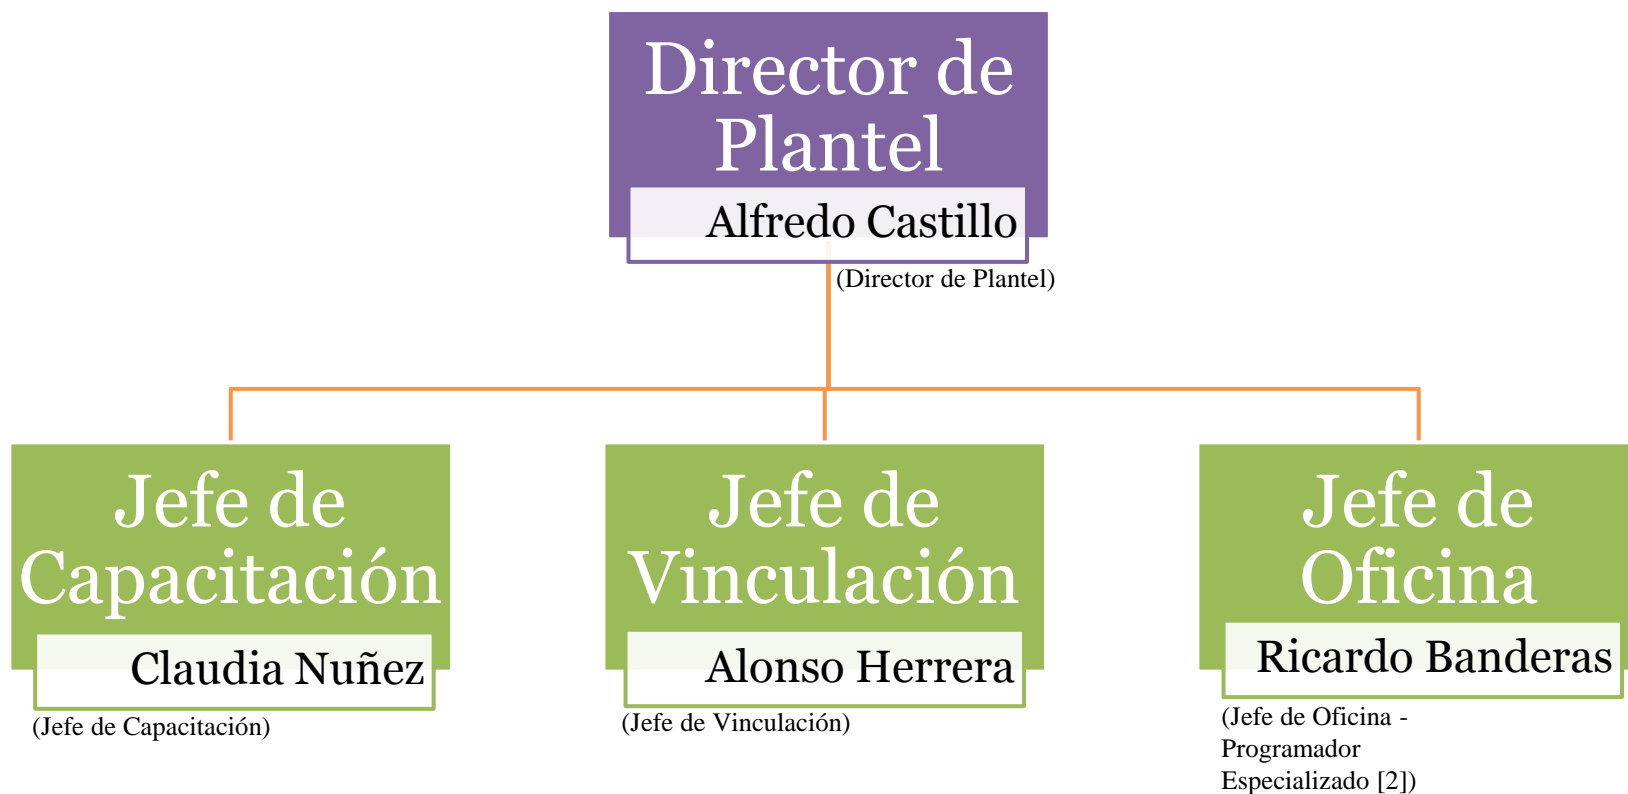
Director de Plantel

Alfredo Castillo

(Director de Plantel)

Jefe de Capacitación

Claudia Nuñez

(Jefe de Capacitación)

Jefe de Vinculación

Alonso Herrera

(Jefe de Vinculación)

Jefe de Oficina

Ricardo Banderas

(Jefe de Oficina - Programador Especializado [2])